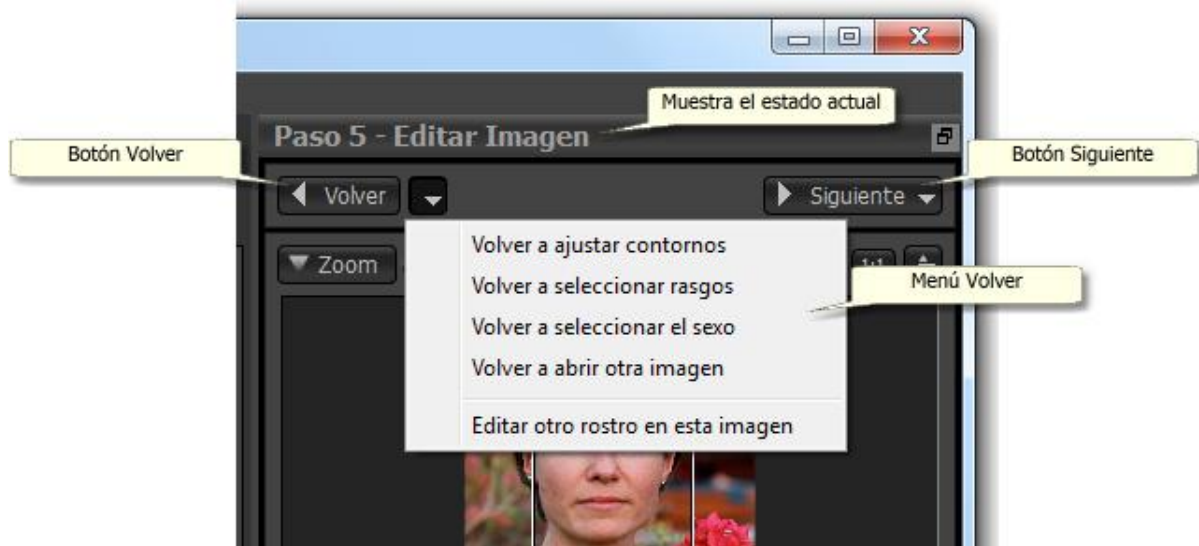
Muestra el estado actual

Paso 5 - Editar Imagen

Botón Volver

Botón Siguiente

Volver

Siguiente

Zoom

1:1

Volver a ajustar contornos

Volver a seleccionar rasgos

Volver a seleccionar el sexo

Volver a abrir otra imagen

Editar otro rostro en esta imagen

Menú Volver